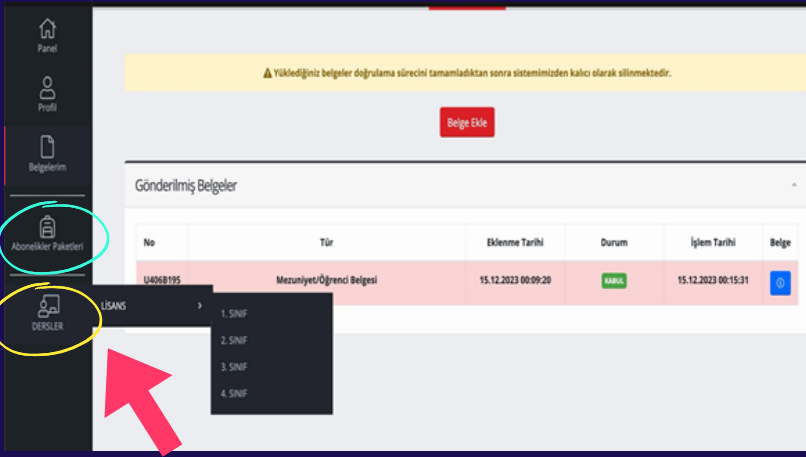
Panel

Profil

Belgelerim

Abonelikler Paketleri

DERSLER

LİSANS ›

1. SINIF

2. SINIF

3. SINIF

4. SINIF

⚠ Yüklediğiniz belgeler doğrulama sürecini tamamladıktan sonra sistemimizden kalıcı olarak silinmektedir.

Belge Ekle

Gönderilmiş Belgeler

| No | Tür | Eklenme Tarihi | Durum | İşlem Tarihi | Belge |
|---|---|---|---|---|---|
| U406B195 | Mezuniyet/Öğrenci Belgesi | 15.12.2023 00:09:20 | KABUL | 15.12.2023 00:15:31 | |